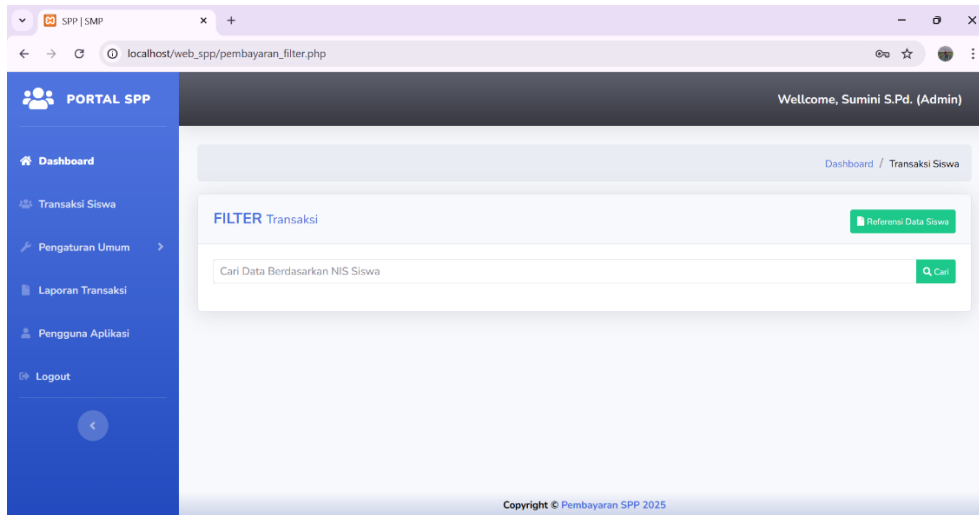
SPP | SMP

localhost/web_spp/pembayaran_filter.php

PORTAL SPP

Wellcome, Sumini S.Pd. (Admin)

Dashboard

Transaksi Siswa

Pengaturan Umum

Laporan Transaksi

Pengguna Aplikasi

Logout

Dashboard / Transaksi Siswa

FILTER Transaksi

Referensi Data Siswa

Cari Data Berdasarkan NIS Siswa

Cari

Copyright © Pembayaran SPP 2025